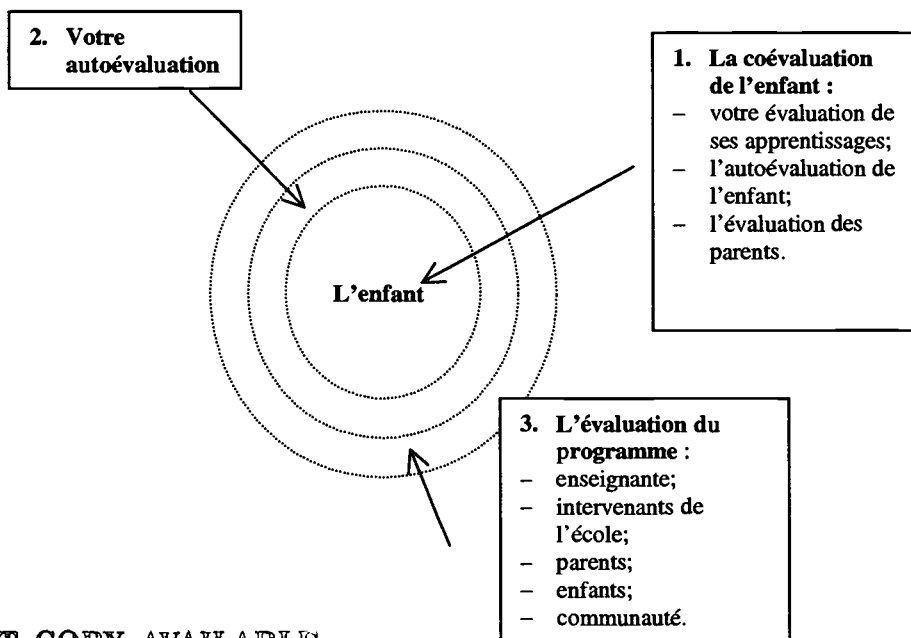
2. Votre autoévaluation

1. La coévaluation de l'enfant :
– votre évaluation de ses apprentissages;
– l'autoévaluation de l'enfant;
– l'évaluation des parents.

L'enfant

3. L'évaluation du programme :
– enseignante;
– intervenants de l'école;
– parents;
– enfants;
– communauté.

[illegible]T COPY AVAILABLE